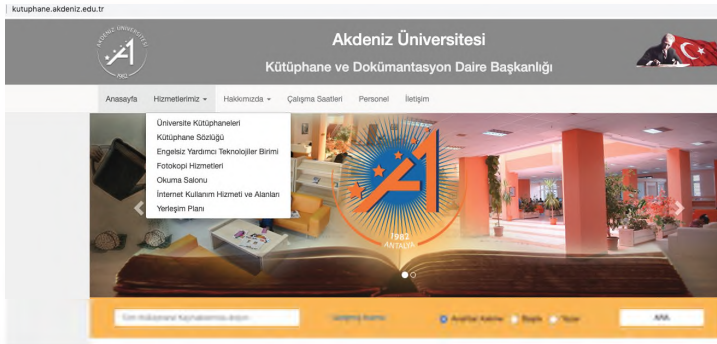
kutuphane.akdeniz.edu.tr

AKDENİZ ÜNİVERSİTESİ

1982

Akdeniz Üniversitesi

Kütüphane ve Dokümantasyon Daire Başkanlığı

Anasayfa Hizmetlerimiz Hakkımızda Çalışma Saatleri Personel İletişim

Üniversite Kütüphaneleri
Kütüphane Sözlüğü
Engelsiz Yardımcı Teknolojiler Birimi
Fotokopi Hizmetleri
Okuma Salonu
İnternet Kullanım Hizmeti ve Alanları
Yerleşim Planı

1982
ANTALYA

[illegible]

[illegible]

Anahtar Kelime Başlık Yazar

ARA